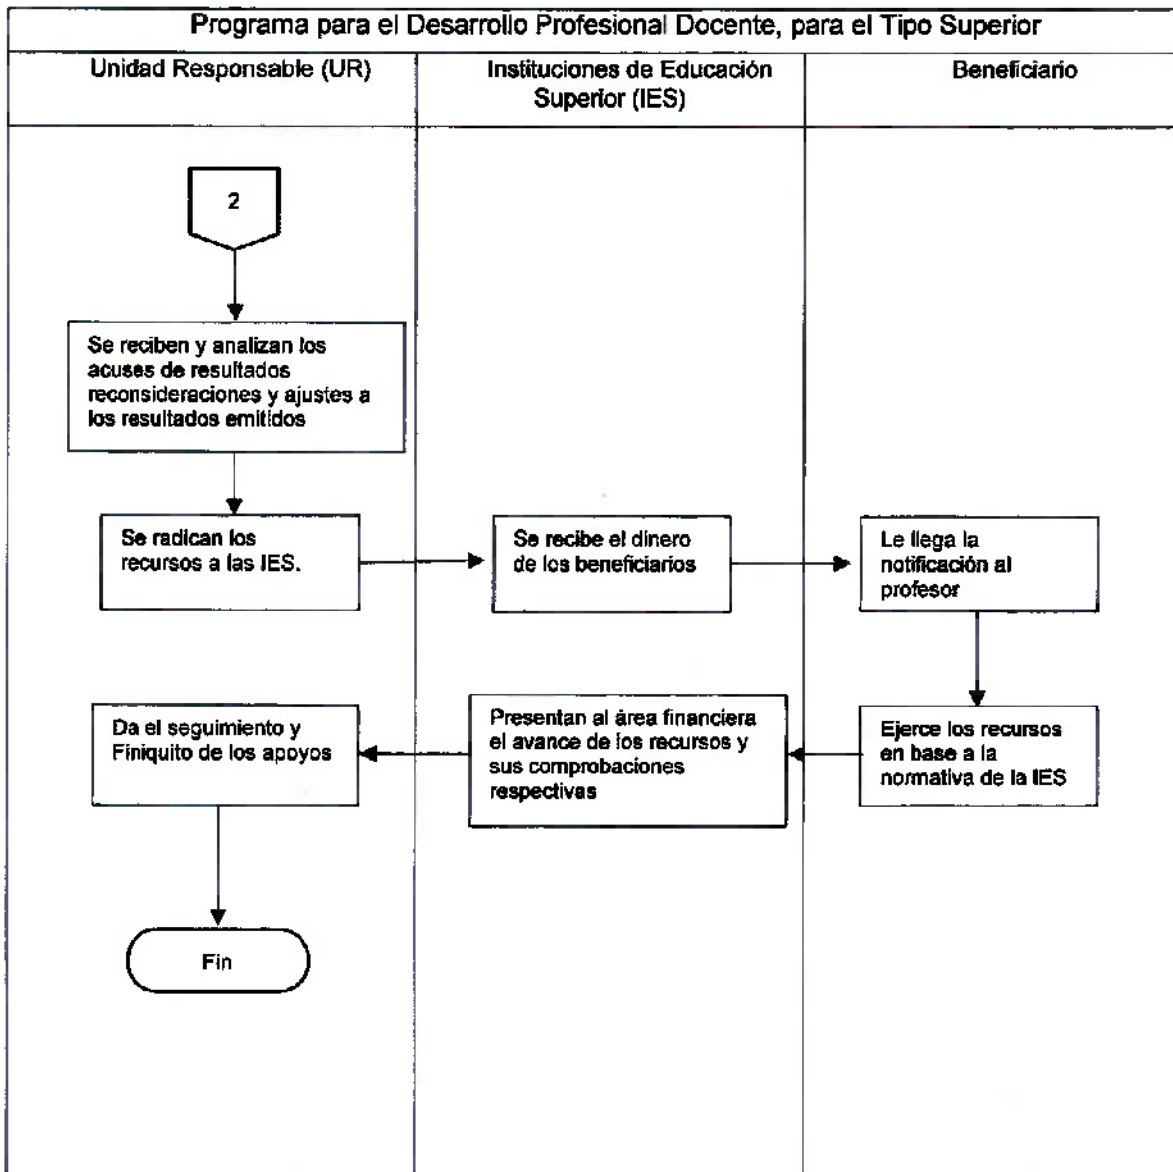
Programa para el Desarrollo Profesional Docente, para el Tipo Superior

Unidad Responsable (UR)

Instituciones de Educación Superior (IES)

Beneficiario

2

Se reciben y analizan los acuses de resultados reconsideraciones y ajustes a los resultados emitidos

Se radican los recursos a las IES.

Se recibe el dinero de los beneficiarios

Le llega la notificación al profesor

Ejerce los recursos en base a la normativa de la IES

Presentan al área financiera el avance de los recursos y sus comprobaciones respectivas

Da el seguimiento y Finiquito de los apoyos

Fin